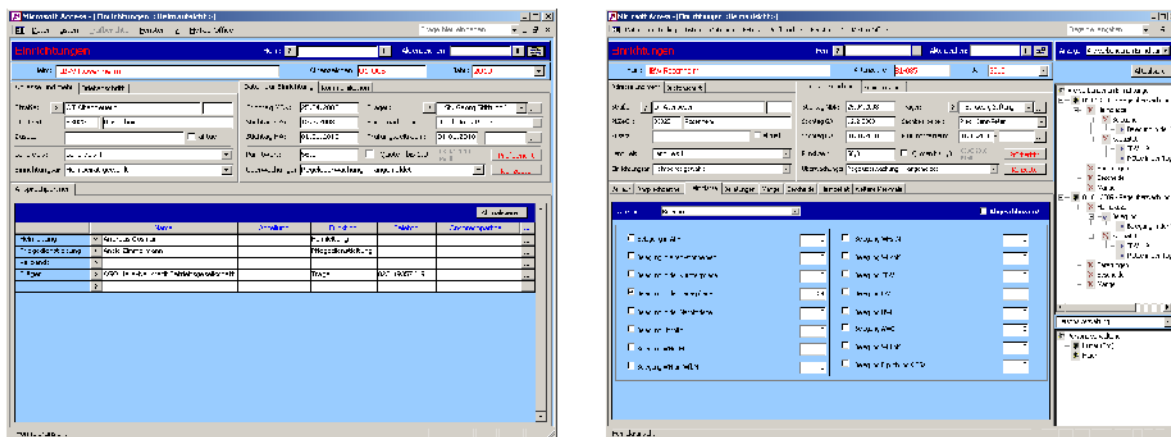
Microsoft Access - [Einrichtungen : Heimaufsicht]

Datei Bearbeiten Ansicht Einfügen Extras Fenster ? Adobe PDF

Einrichtungen

Name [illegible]

Einrichtungen

Einrichtung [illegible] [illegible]

Name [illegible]

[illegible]

Strasse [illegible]

PLZ Ort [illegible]

Einrichtungsleitung

Microsoft Access - [Einrichtungen : Heimaufsicht]

Einrichtungen

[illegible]

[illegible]